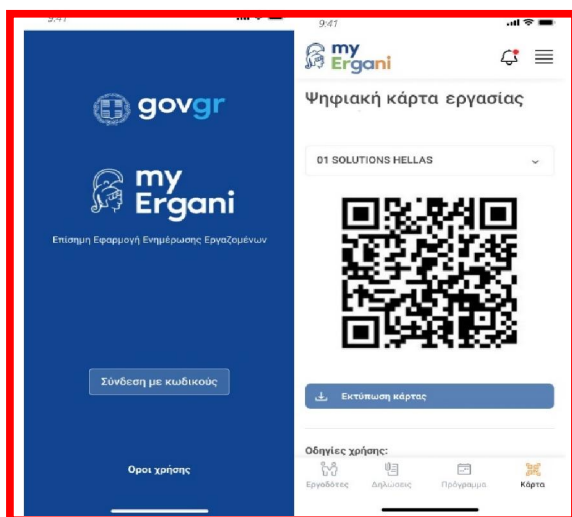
9:41

govgr

my Ergani

Επίσημη Εφαρμογή Ενημέρωσης Εργαζομένων

Σύνδεση με κωδικούς

Οροι χρήσης

9:41

my Ergani

Ψηφιακή κάρτα εργασίας

01 SOLUTIONS HELLAS

Εκτύπωση κάρτας

Οδηγίες χρήσης:

Εργοδότες
Δηλώσεις
Πρόγραμμα
Κάρτα